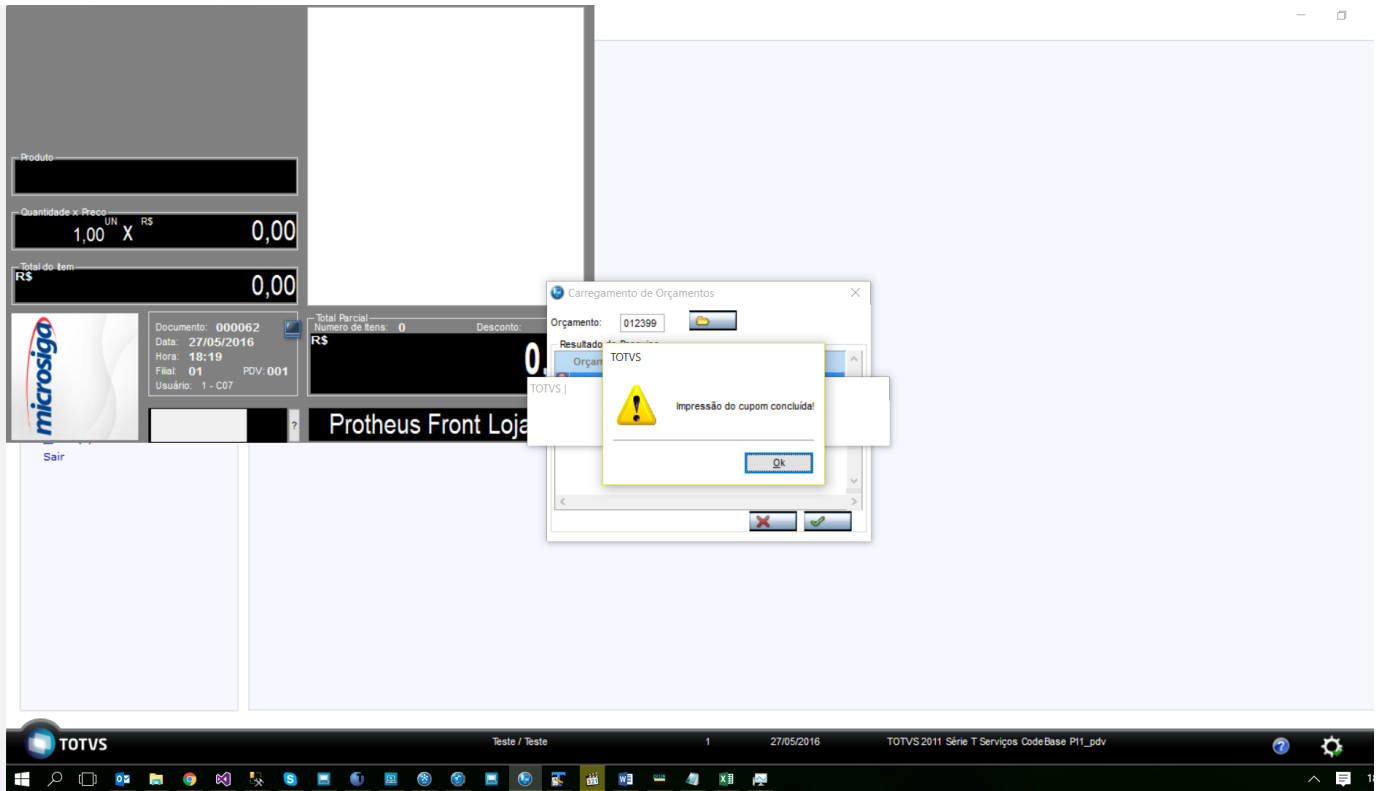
Produto

Quantidade x Preço
1,00 UN X R$ 0,00

Total do Item
R$ 0,00

microsiga

Documento: 000062
Data: 27/05/2016
Hora: 18:19
Filial: 01 PDV: 001
Usuário: 1 - C07

?

Total Parcial
Numero de Itens: 0 Desconto:
R$
0,

Protheus Front Loja

Sair

Carregamento de Orçamentos
Orçamento: 012399
Resultado da Pesquisa
Orçam

TOTVS |

TOTVS
Impressão do cupom concluída!
Ok

TOTVS
Teste / Teste
1
27/05/2016
TOTVS 2011 Série T Serviços CodeBase P11_pdv